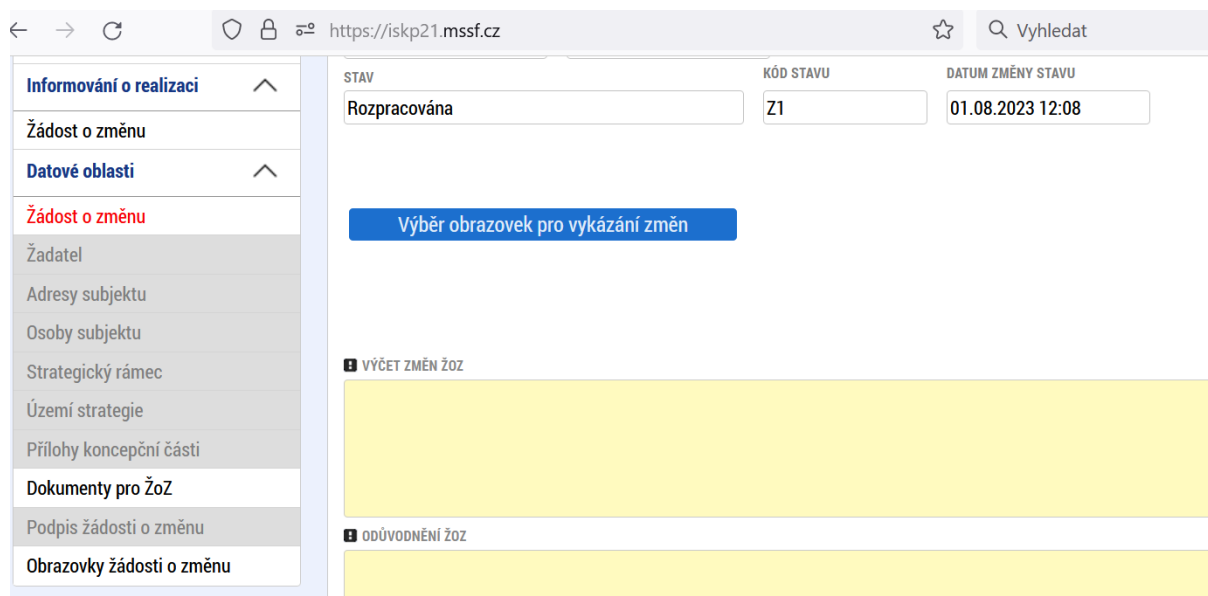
https://iskp21.mssf.cz

Vyhledat

Informování o realizaci

Žádost o změnu

Datové oblasti

Žádost o změnu

Žadatel

Adresy subjektu

Osoby subjektu

Strategický rámec

Území strategie

Přílohy koncepční části

Dokumenty pro ŽoZ

Podpis žádosti o změnu

Obrazovky žádosti o změnu

STAV
Rozpracována

KÓD STAVU
Z1

DATUM ZMĚNY STAVU
01.08.2023 12:08

Výběr obrazovek pro vykázání změn

VÝČET ZMĚN ŽOZ

ODŮVODNĚNÍ ŽOZ